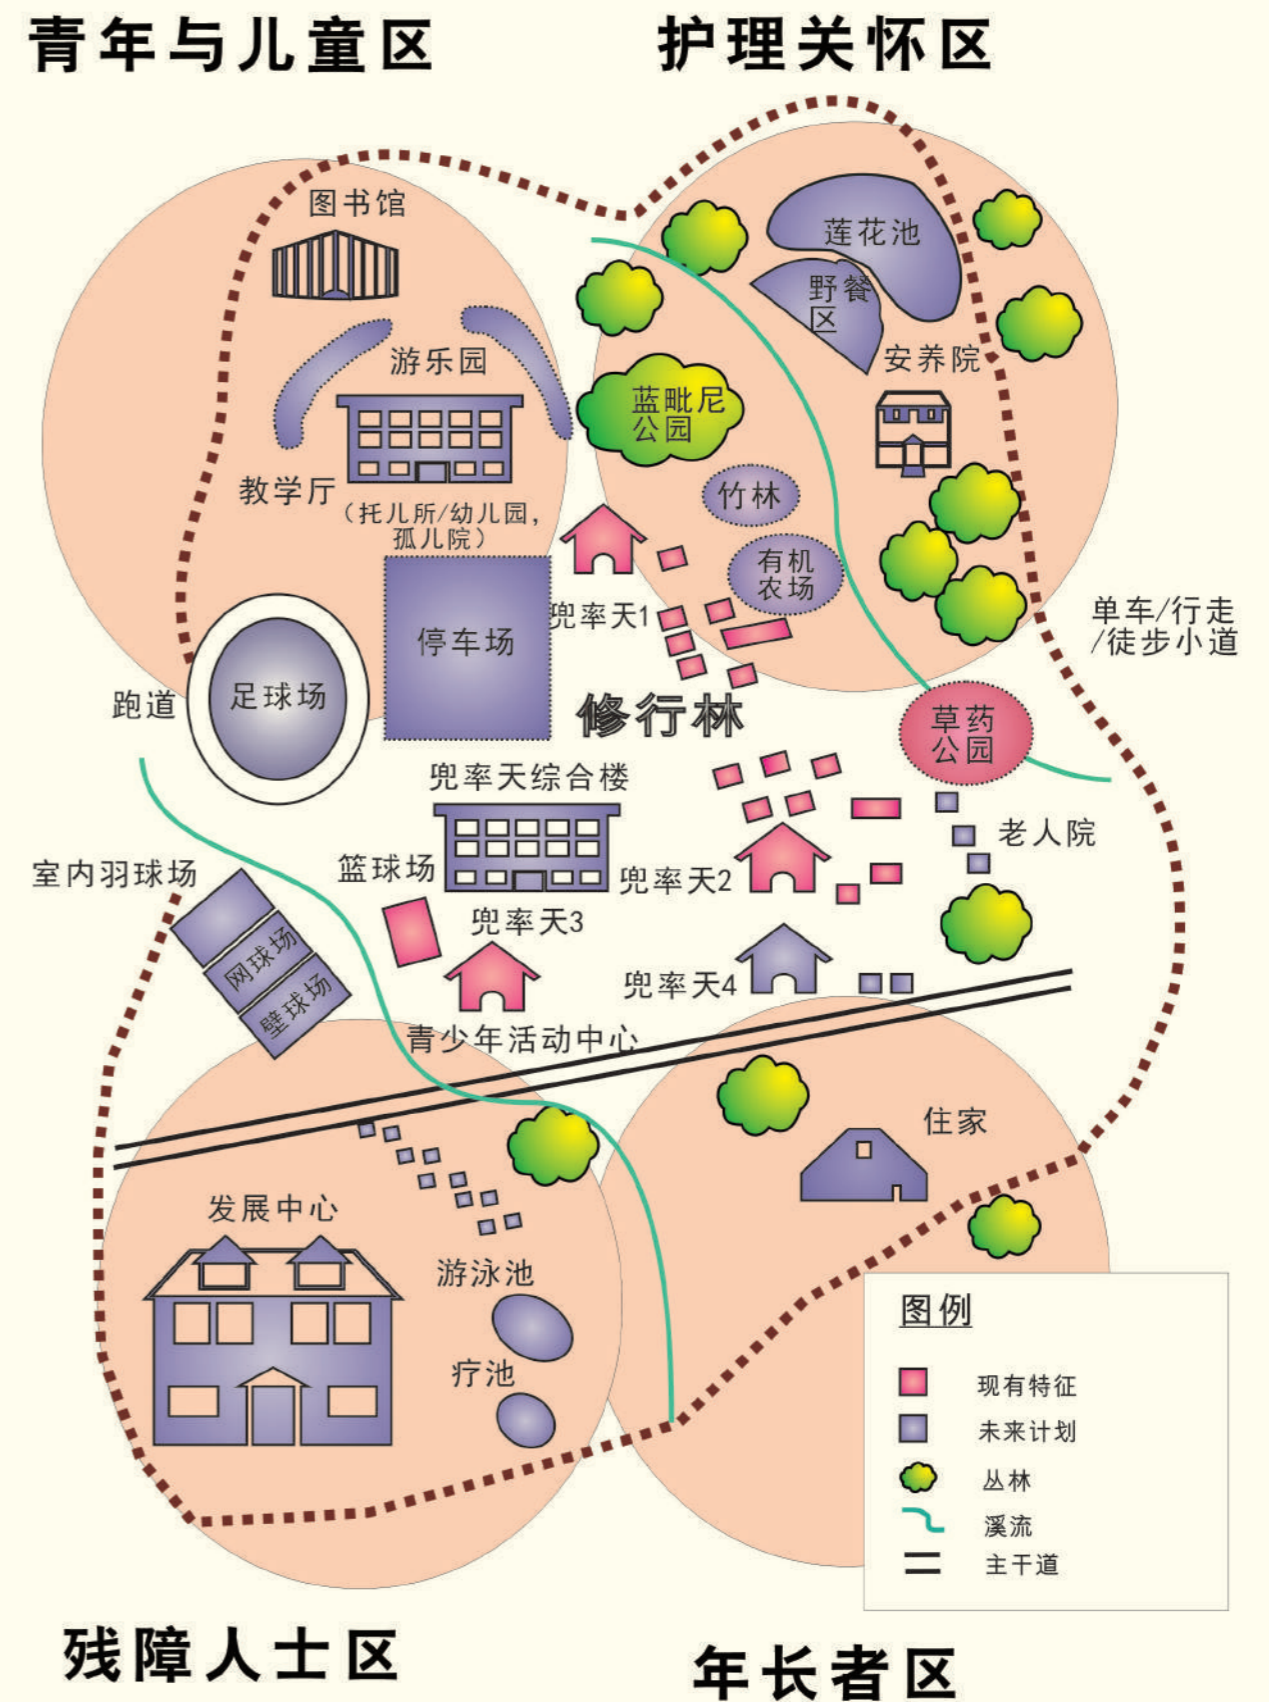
青年与儿童区

护理关怀区

图书馆

莲花池

野餐区

游乐园

安养院

蓝毗尼公园

教学厅

（托儿所/幼儿园，孤儿院）

竹林

有机农场

停车场

兜率天1

单车/行走/徒步小道

跑道

足球场

修行林

草药公园

兜率天综合楼

老人院

室内羽球场

篮球场

兜率天2

兜率天3

网球场

壁球场

兜率天4

青少年活动中心

住家

发展中心

游泳池

疗池

图例

现有特征

未来计划

丛林

溪流

主干道

残障人士区

年长者区